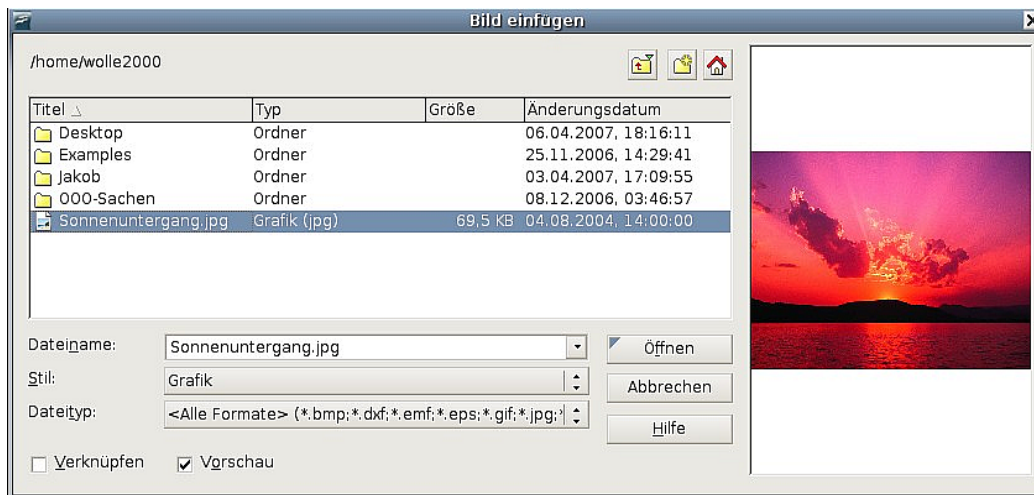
Bild einfügen

/home/wolle2000

| Titel | Typ | Größe | Änderungsdatum |
|---|---|---|---|
| Desktop | Ordner | | 06.04.2007, 18:16:11 |
| Examples | Ordner | | 25.11.2006, 14:29:41 |
| Jakob | Ordner | | 03.04.2007, 17:09:55 |
| OOO-Sachen | Ordner | | 08.12.2006, 03:46:57 |
| Sonnenuntergang.jpg | Grafik (jpg) | 69,5 KB | 04.08.2004, 14:00:00 |

Dateiname: Sonnenuntergang.jpg
Stil: Grafik
Dateityp: <Alle Formate> (*.bmp;*.dxf;*.emf;*.eps;*.gif;*.jpg;*

Öffnen
Abbrechen
Hilfe

Verknüpfen
Vorschau